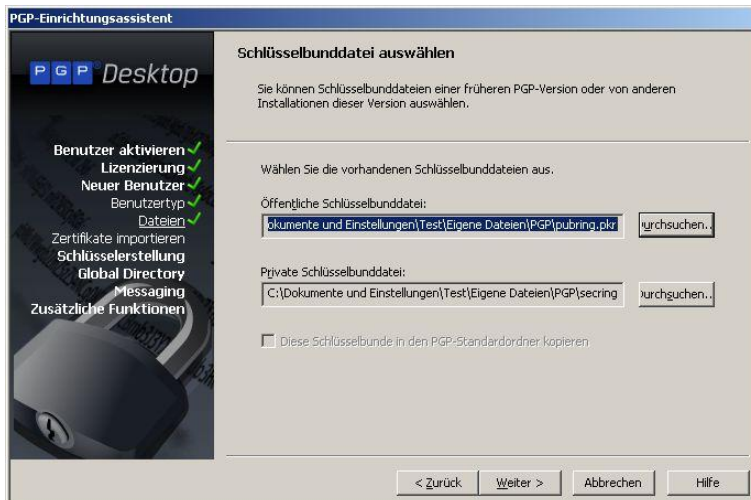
PGP-Einrichtungsassistent

PGP Desktop

Benutzer aktivieren
Lizenzierung
Neuer Benutzer
Benutzertyp
Dateien
Zertifikate importieren
Schlüsselerstellung
Global Directory
Messaging
Zusätzliche Funktionen

Schlüsselbunddatei auswählen

Sie können Schlüsselbunddateien einer früheren PGP-Version oder von anderen Installationen dieser Version auswählen.

Wählen Sie die vorhandenen Schlüsselbunddateien aus.

Öffentliche Schlüsselbunddatei:

okumente und Einstellungen\Test\Eigene Dateien\PGP\pubring.pkr

urchsuchen...

Private Schlüsselbunddatei:

C:\Dokumente und Einstellungen\Test\Eigene Dateien\PGP\secring

urchsuchen...

Diese Schlüsselbunde in den PGP-Standardordner kopieren

< Zurück

Weiter >

Abbrechen

Hilfe